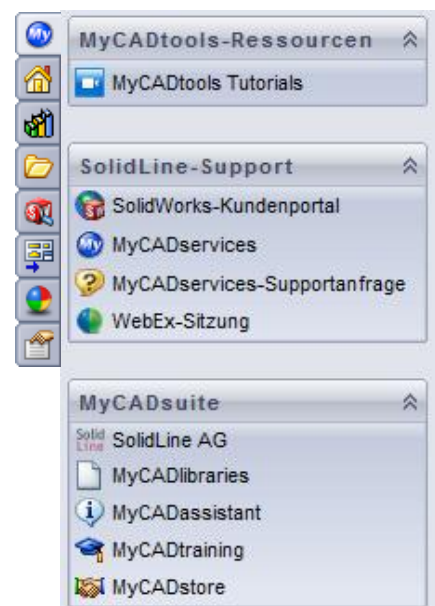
My

MyCADtools-Ressourcen

MyCADtools Tutorials

SolidLine-Support

SolidWorks-Kundenportal

MyCADservices

MyCADservices-Supportanfrage

WebEx-Sitzung

MyCADsuite

Solid Line SolidLine AG

MyCADlibraries

MyCADassistant

MyCADtraining

MyCADstore